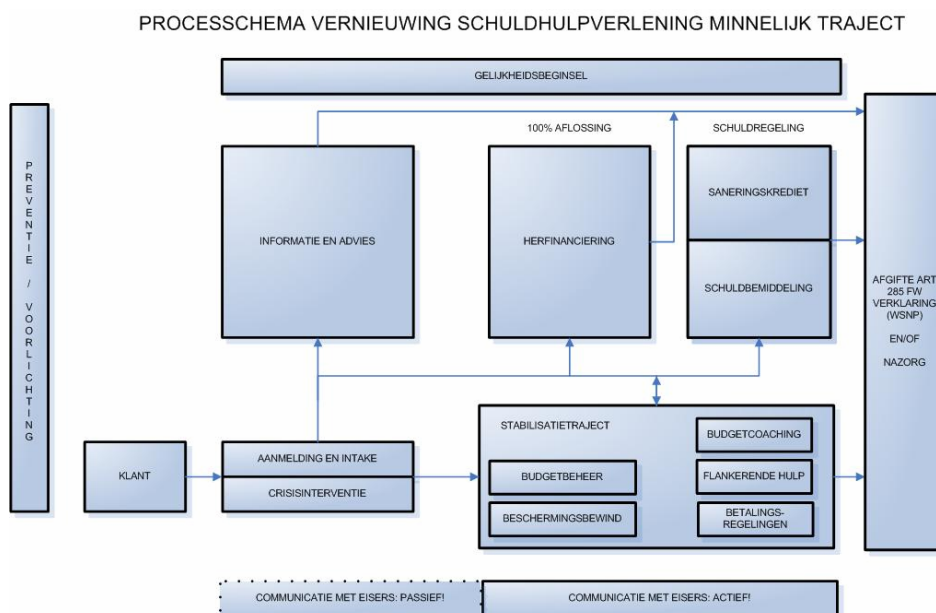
PROCESSCHEMA VERNIEUWING SCHULDHULPVERLENING MINNELIJK TRAJECT

GELIJKHEIDSBEGINSEL

PREVENTIE / VOORLICHTING

100% AFLOSSING

SCHULDREGELING

INFORMATIE EN ADVIES

HERFINANCIERING

SANERINGSKREDIET

SCHULDBEMIDDELING

AFGIFTE ART 285 FW VERKLARING (WSNP)

EN/OF

NAZORG

STABILISATIETRAJECT

BUDGETCOACHING

KLANT

AANMELDING EN INTAKE

CRISISINTERVENTIE

BUDGETBEHEER

FLANKERENDE HULP

BESCHERMINGSBEWIND

BETALINGS-REGELINGEN

COMMUNICATIE MET EISERS: PASSIEF!

COMMUNICATIE MET EISERS: ACTIEF!